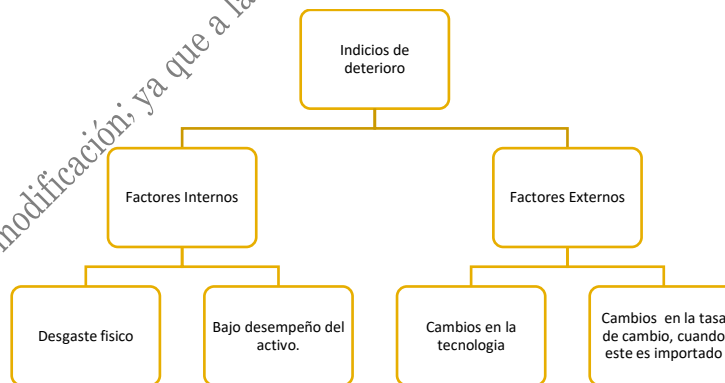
modificación, ya que a la

Indicios de deterioro

Factores Internos

Factores Externos

Desgaste fisico

Bajo desempeño del activo.

Cambios en la tecnologia

Cambios en la tasa de cambio, cuando este es importado